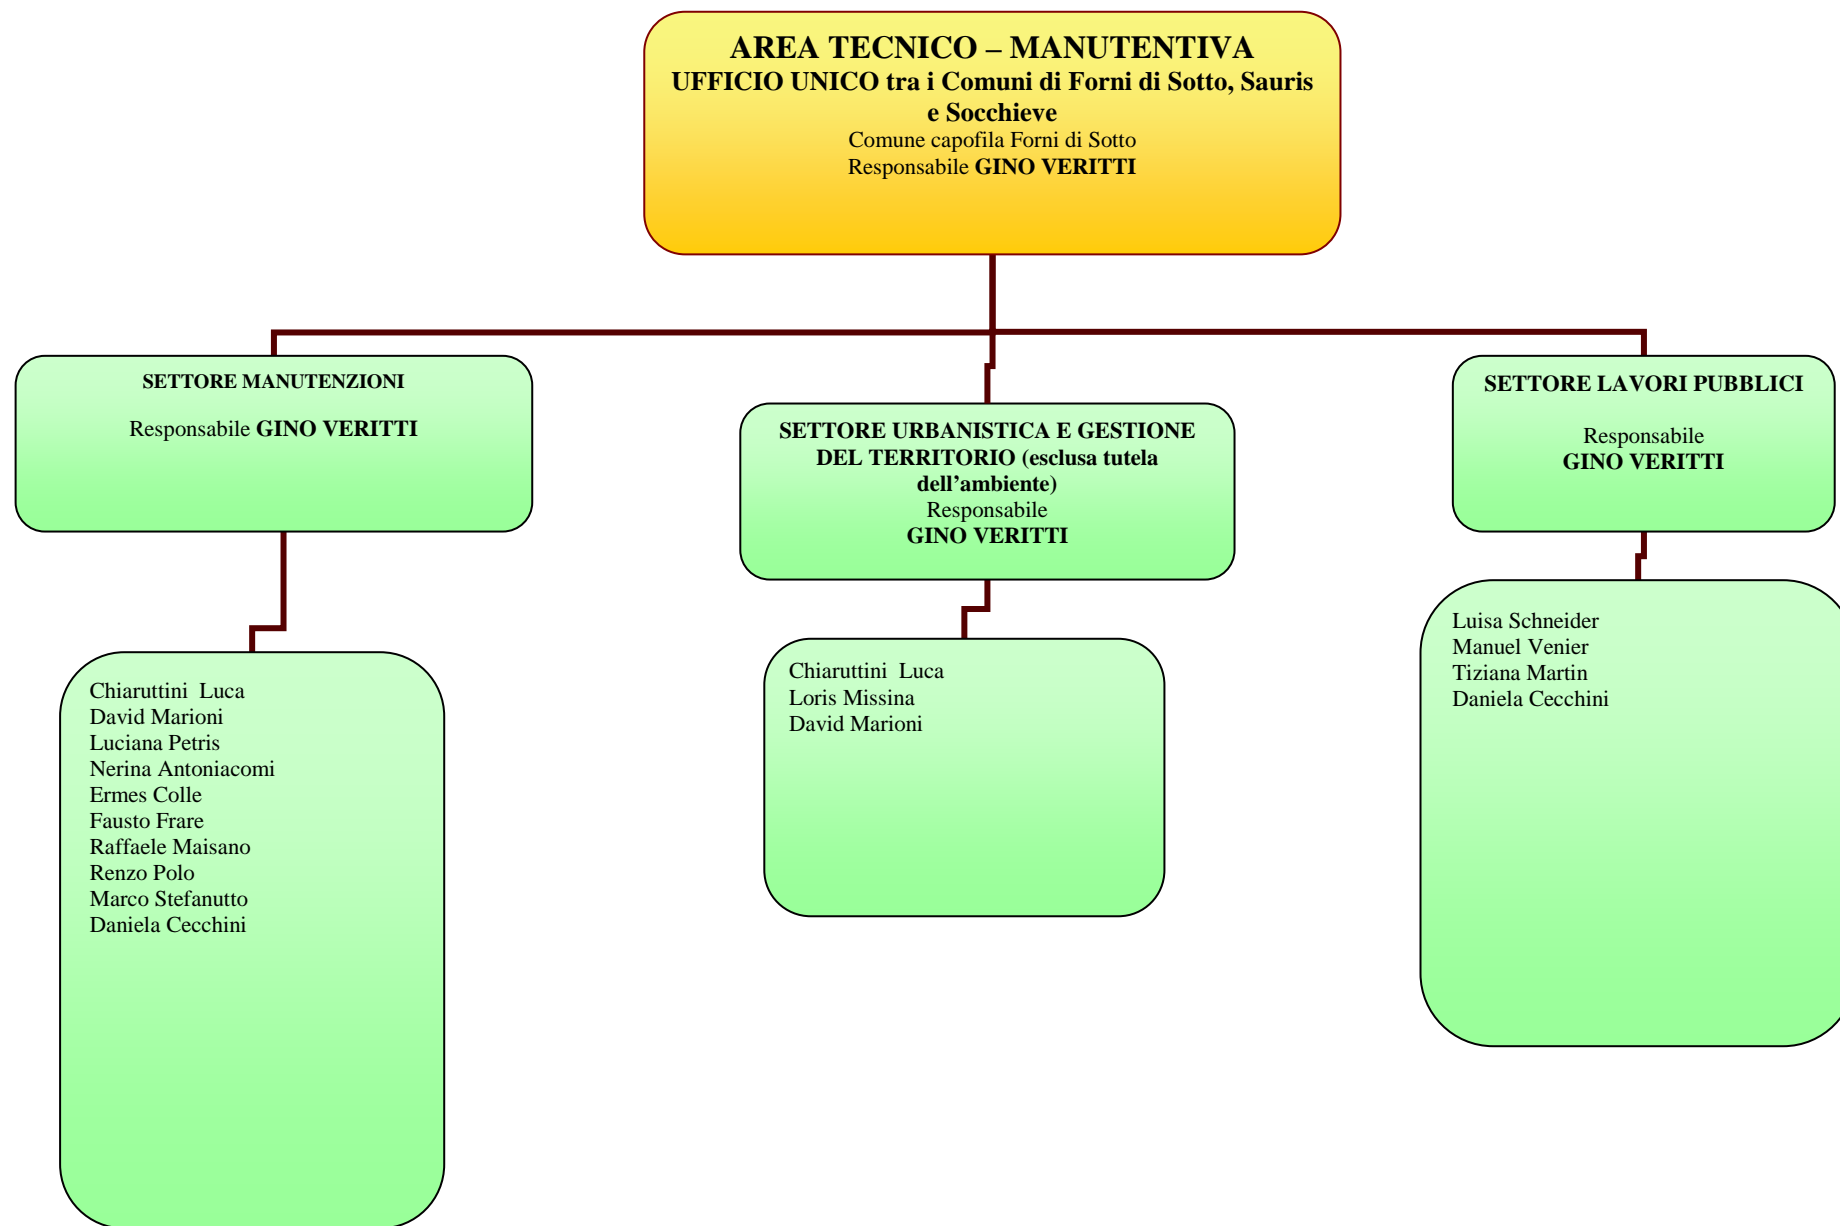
AREA TECNICO – MANUTENTIVA
UFFICIO UNICO tra i Comuni di Forni di Sotto, Sauris e Socchieve
Comune capofila Forni di Sotto
Responsabile GINO VERITTI

SETTORE MANUTENZIONI

Responsabile GINO VERITTI

SETTORE URBANISTICA E GESTIONE DEL TERRITORIO (esclusa tutela dell'ambiente)
Responsabile
GINO VERITTI

SETTORE LAVORI PUBBLICI

Responsabile
GINO VERITTI

Chiaruttini Luca
David Marioni
Luciana Petris
Nerina Antoniacomi
Ermes Colle
Fausto Frare
Raffaele Maisano
Renzo Polo
Marco Stefanutto
Daniela Cecchini

Chiaruttini Luca
Loris Missina
David Marioni

Luisa Schneider
Manuel Venier
Tiziana Martin
Daniela Cecchini